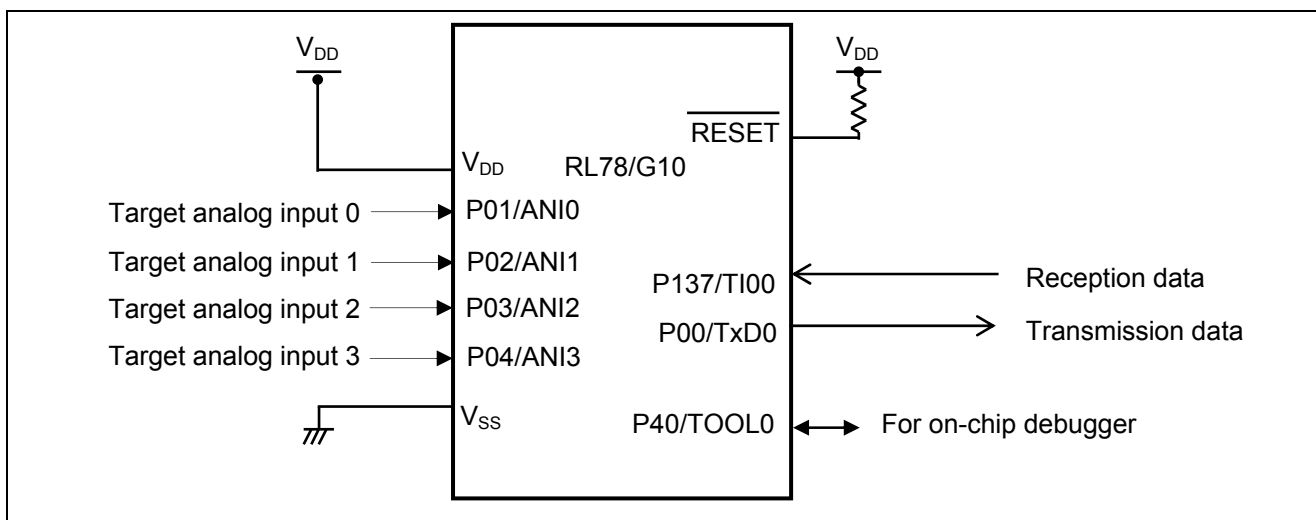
$V_{DD}$

$V_{DD}$

$\overline{RESET}$

$V_{DD}$

RL78/G10

Target analog input 0

P01/ANI0

Target analog input 1

P02/ANI1

P137/TI00

Reception data

Target analog input 2

P03/ANI2

P00/TxD0

Transmission data

Target analog input 3

P04/ANI3

$V_{SS}$

P40/TOOL0

For on-chip debugger